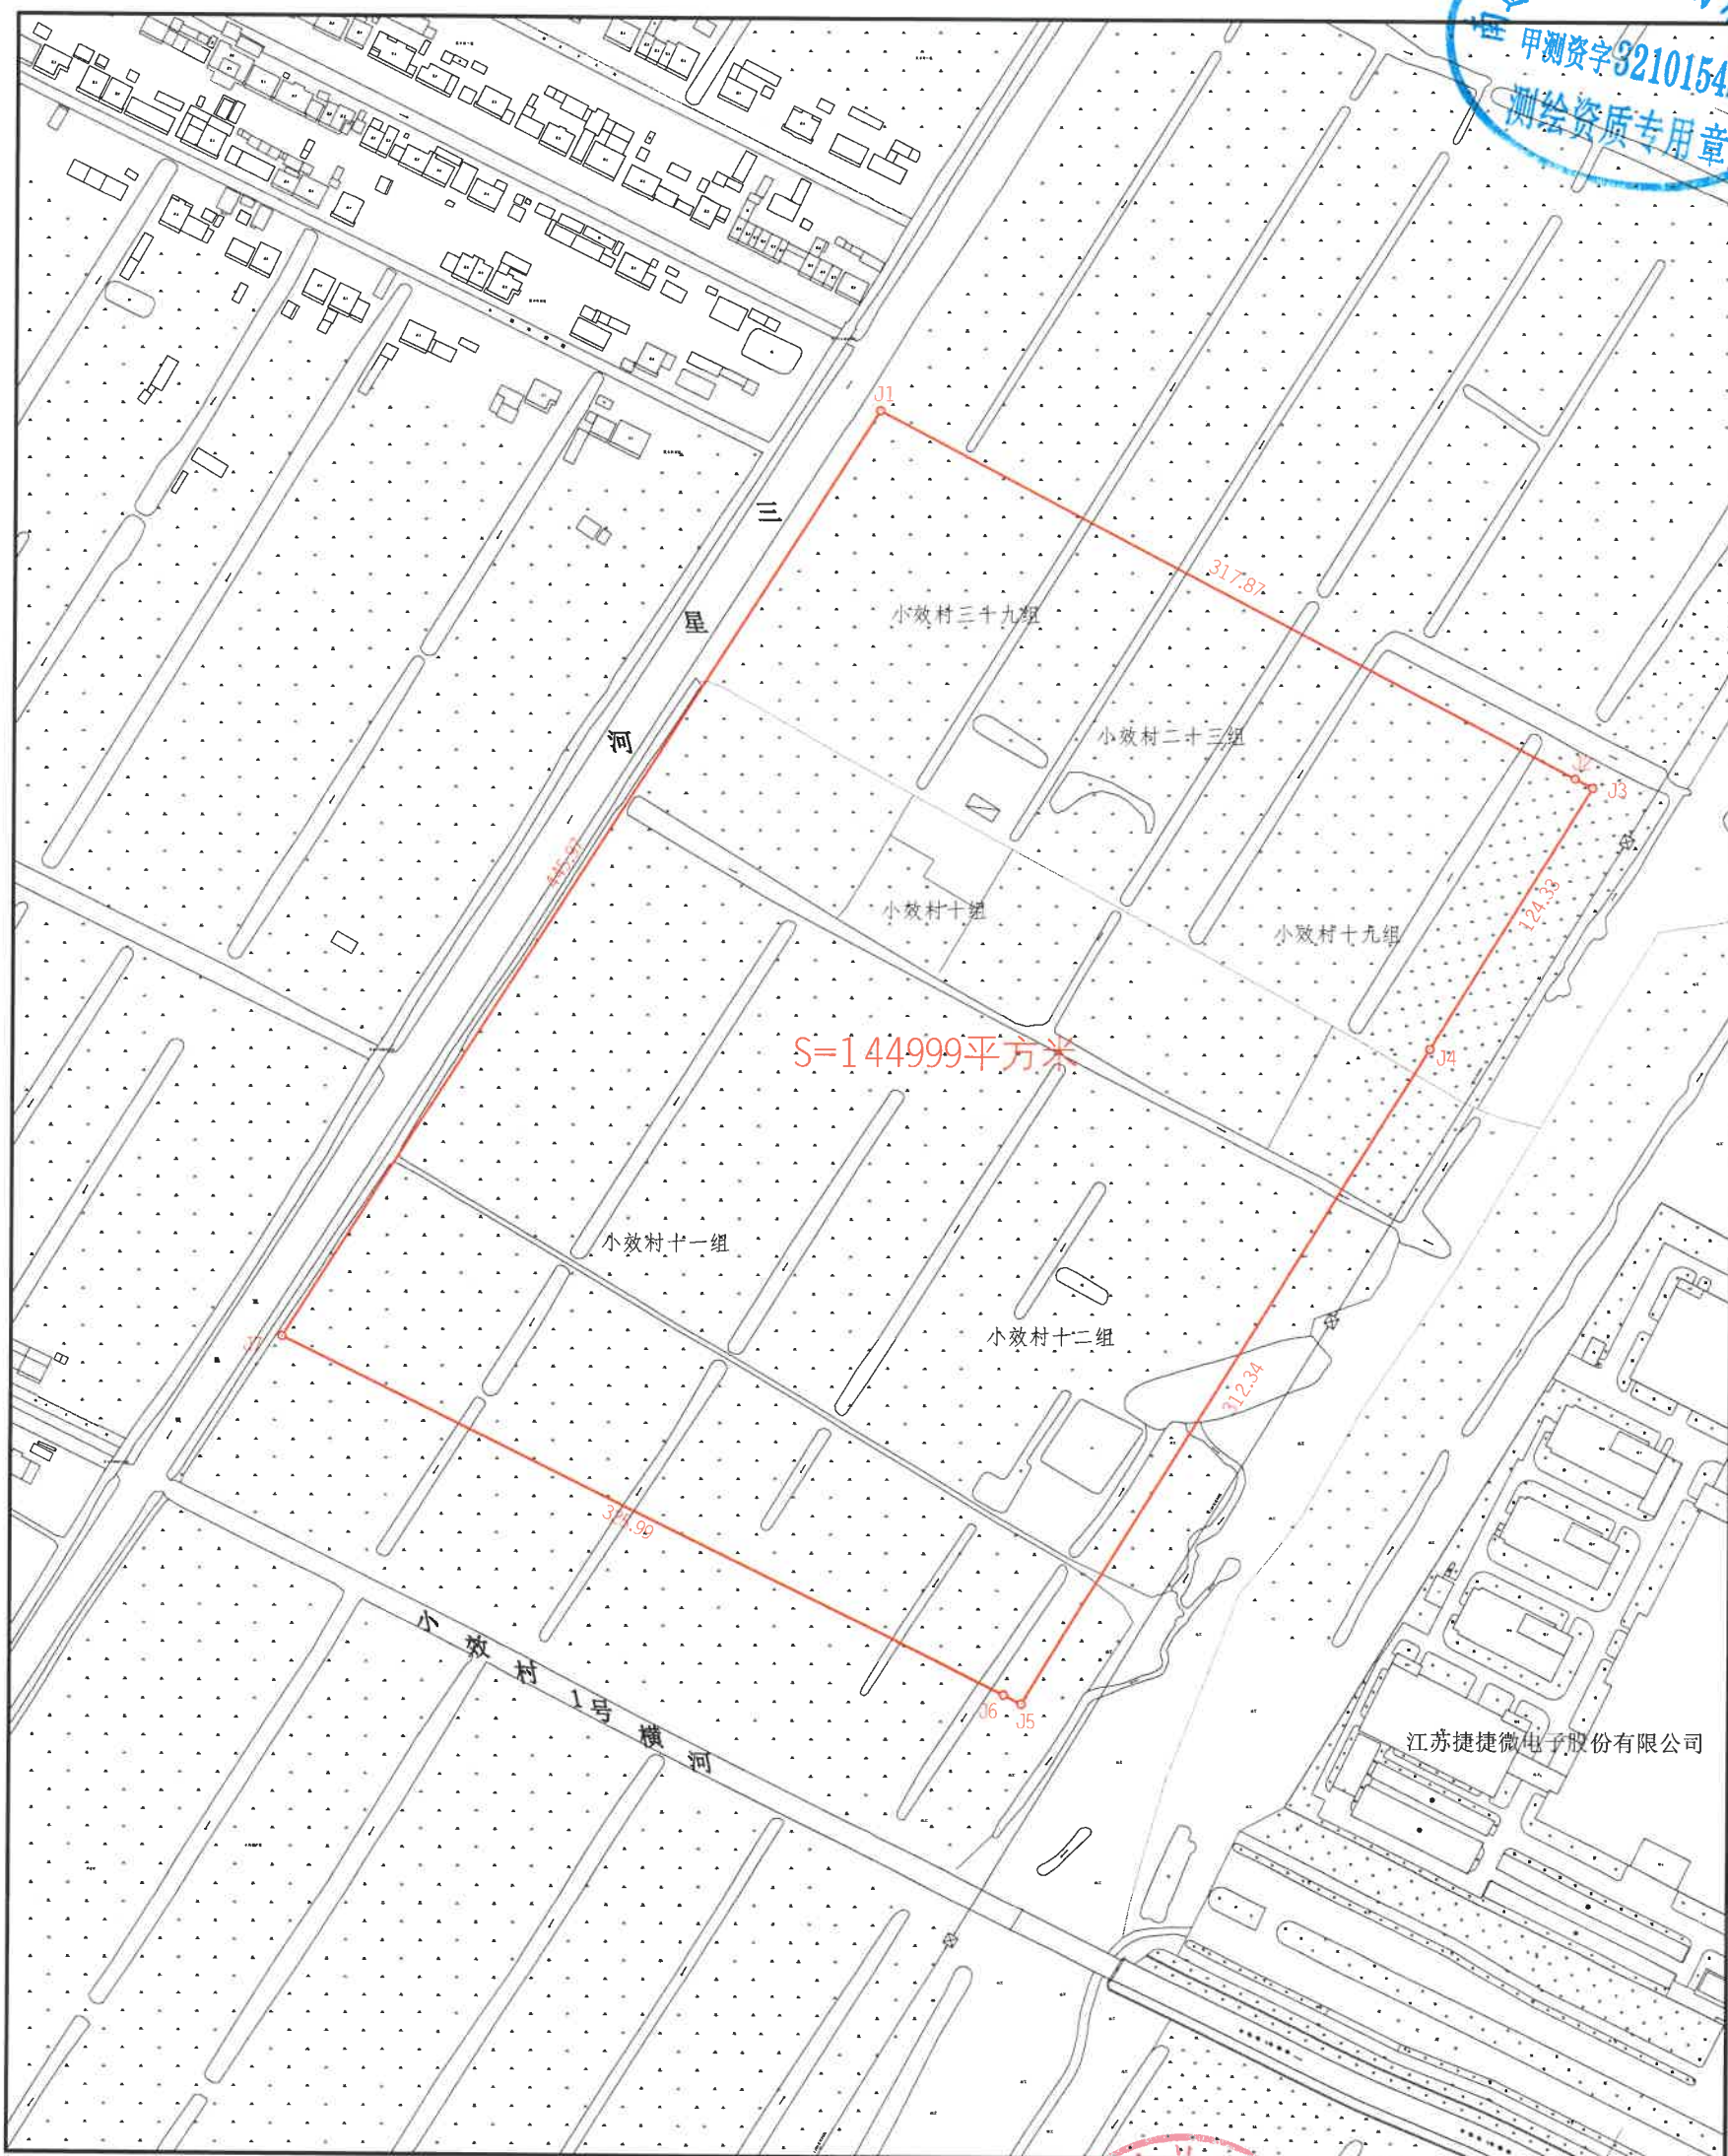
甲测资字3210154
测绘资质专用章

J1
三
星
河
317.87
小效村三十九组
小效村二十三组
J2
J3
小效村十组
小效村十九组
124.33
415.91
S=144999平方米
J4
小效村十一组
小效村十二组
312.34
J7
374.99
J6
J5
小 效 村 1号 横 河
江苏捷捷微电子股份有限公司